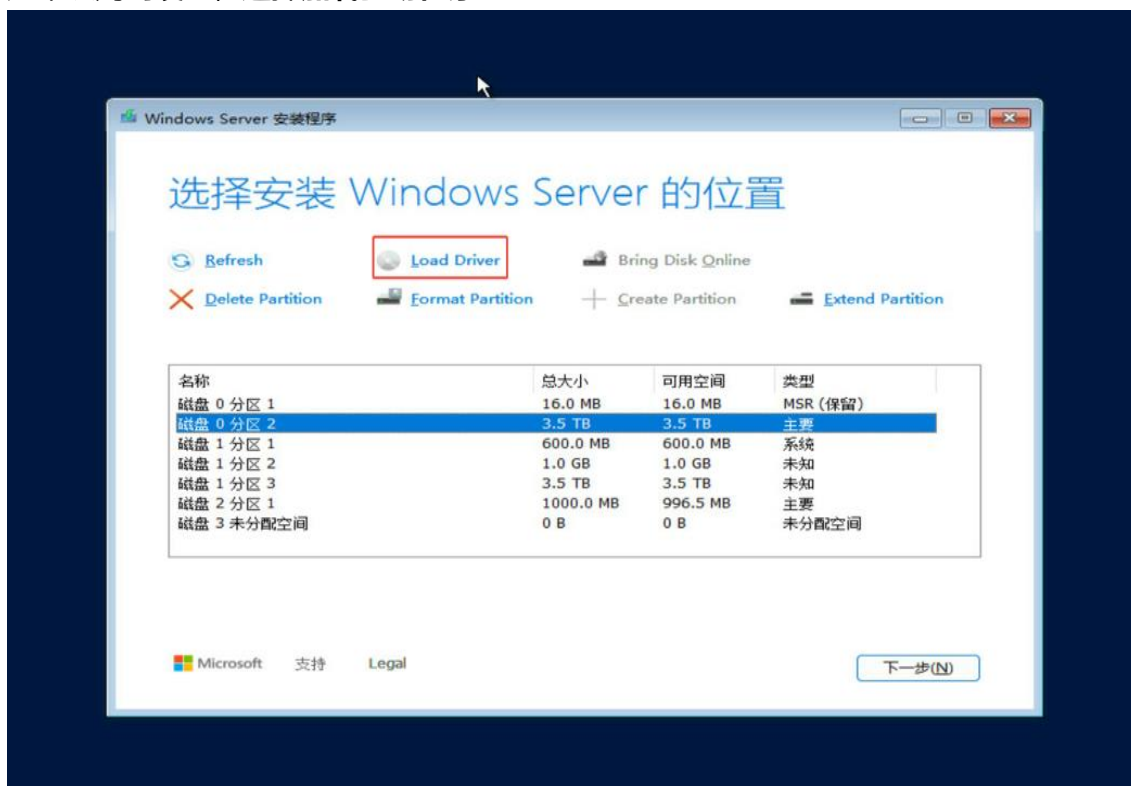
Windows Server 安装程序

选择安装 Windows Server 的位置

Refresh
Load Driver
Bring Disk Online
Delete Partition
Format Partition
Create Partition
Extend Partition

| 名称 | 总大小 | 可用空间 | 类型 |
|---|---|---|---|
| 磁盘 0 分区 1 | 16.0 MB | 16.0 MB | MSR (保留) |
| 磁盘 0 分区 2 | 3.5 TB | 3.5 TB | 主要 |
| 磁盘 1 分区 1 | 600.0 MB | 600.0 MB | 系统 |
| 磁盘 1 分区 2 | 1.0 GB | 1.0 GB | 未知 |
| 磁盘 1 分区 3 | 3.5 TB | 3.5 TB | 未知 |
| 磁盘 2 分区 1 | 1000.0 MB | 996.5 MB | 主要 |
| 磁盘 3 未分配空间 | 0 B | 0 B | 未分配空间 |

Microsoft 支持 Legal

下一步(N)